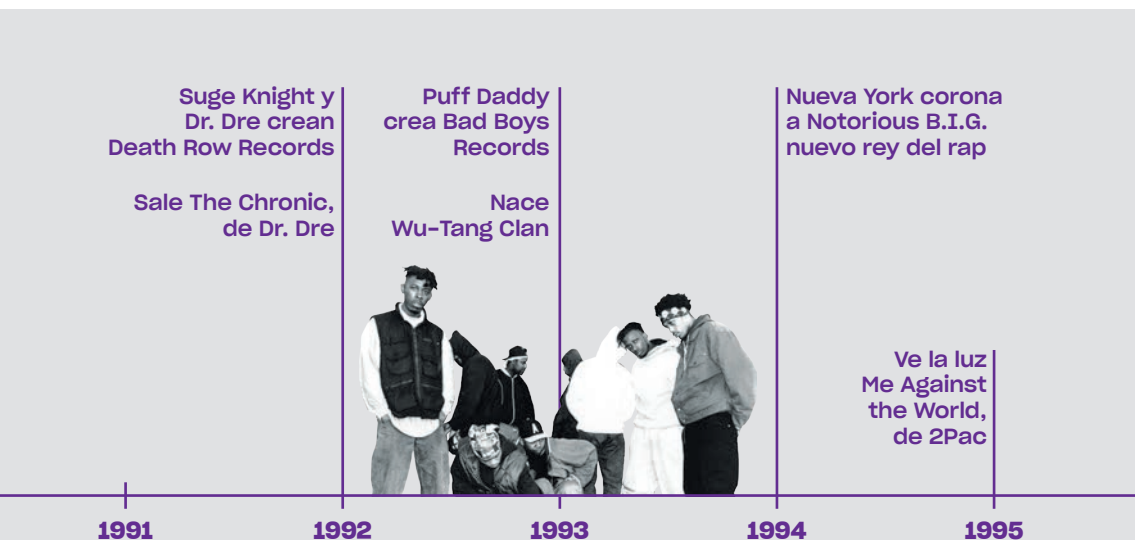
Suge Knight y Dr. Dre crean Death Row Records

Sale The Chronic, de Dr. Dre

Puff Daddy crea Bad Boys Records

Nace Wu-Tang Clan

Nueva York corona a Notorious B.I.G. nuevo rey del rap

Ve la luz Me Against the World, de 2Pac

1991

1992

1993

1994

1995